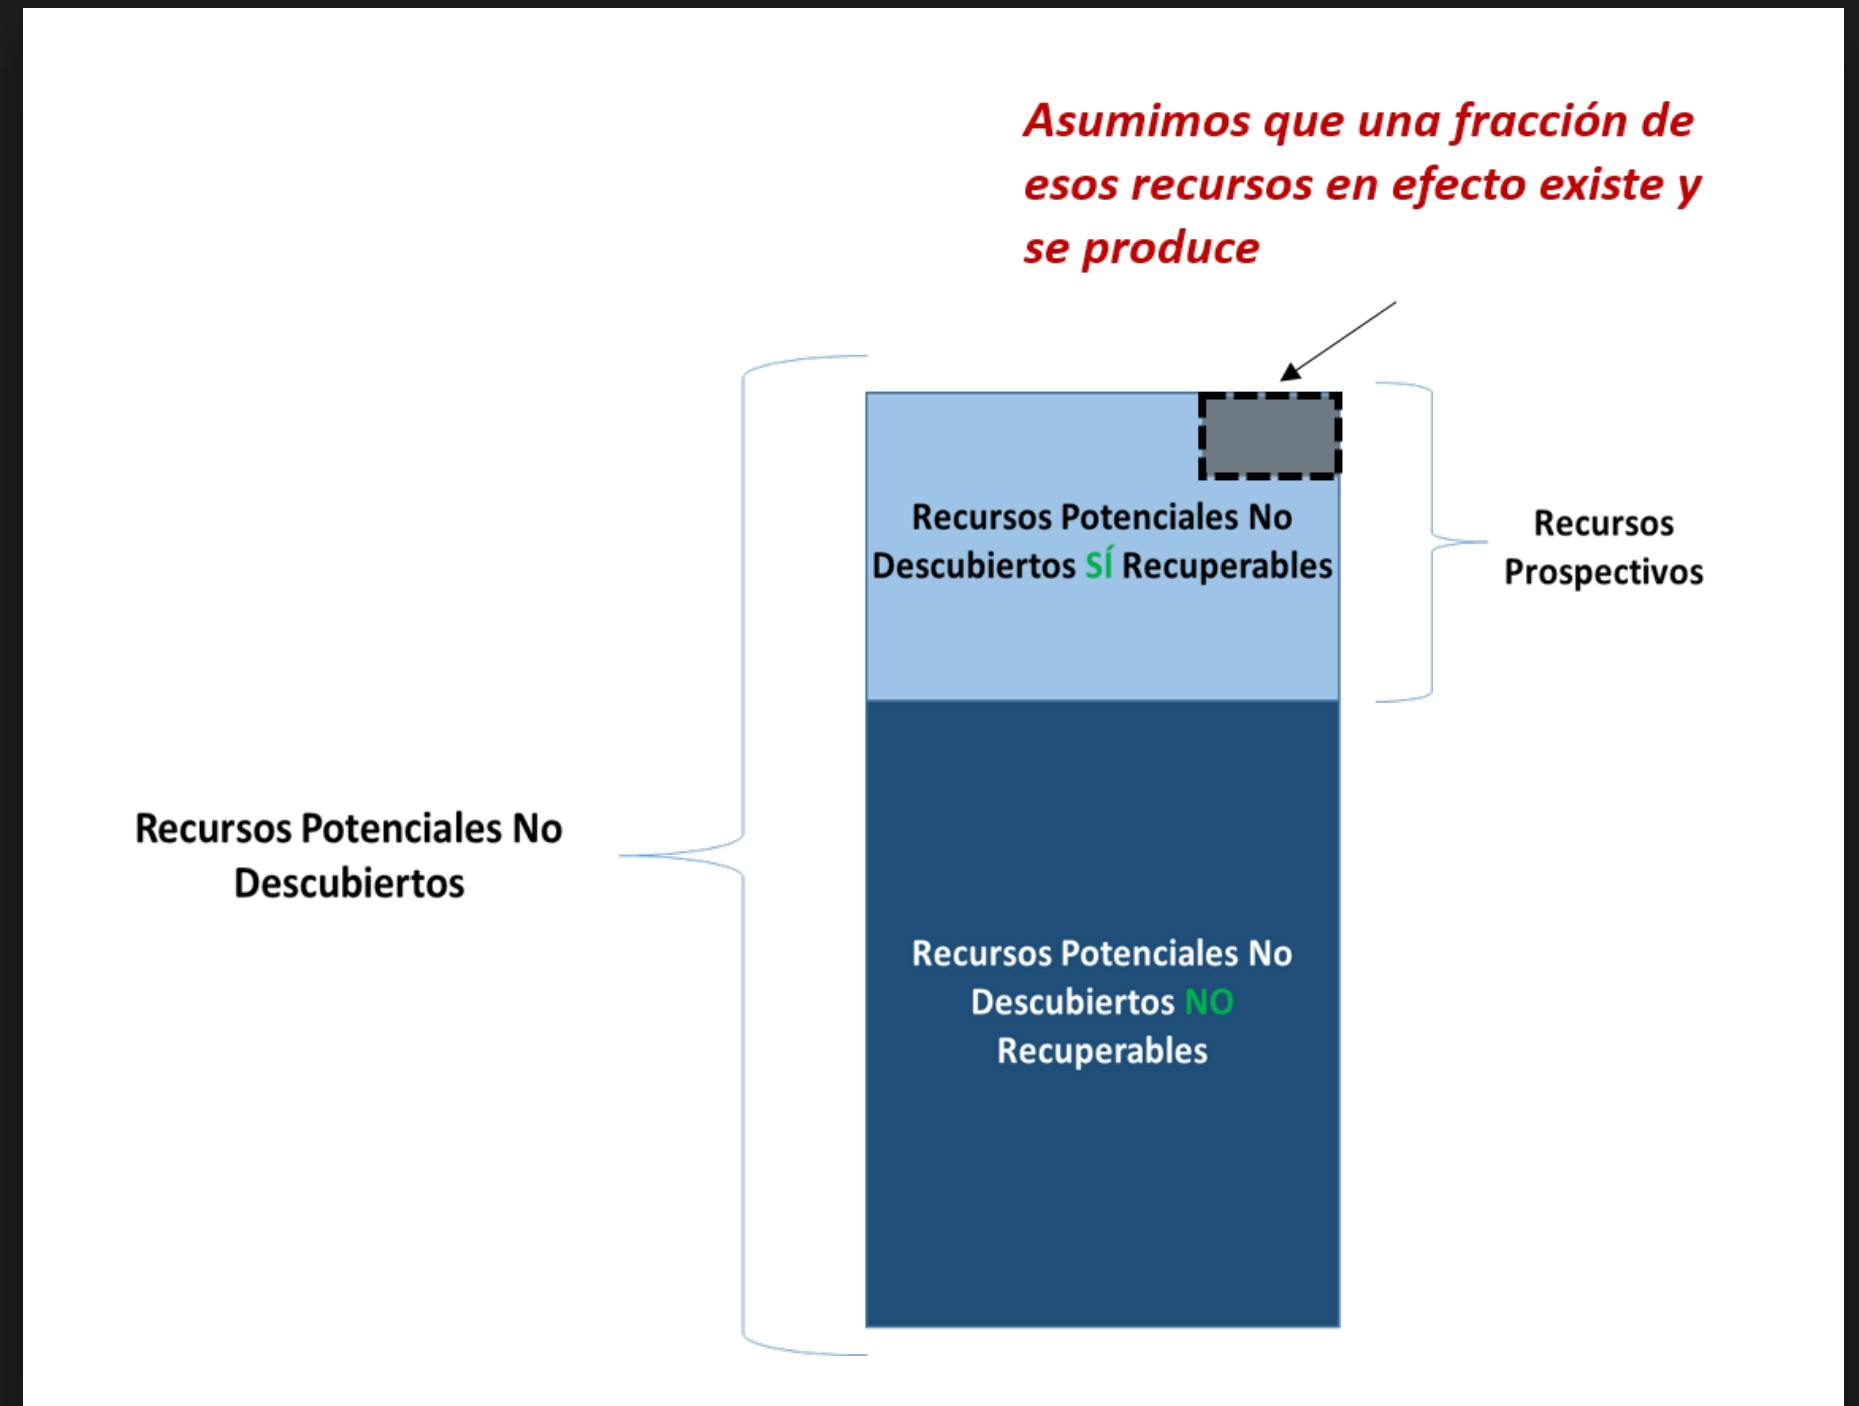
Asumimos que una fracción de esos recursos en efecto existe y se produce

Recursos Potenciales No Descubiertos SÍ Recuperables

Recursos Prospectivos

Recursos Potenciales No Descubiertos

Recursos Potenciales No Descubiertos NO Recuperables